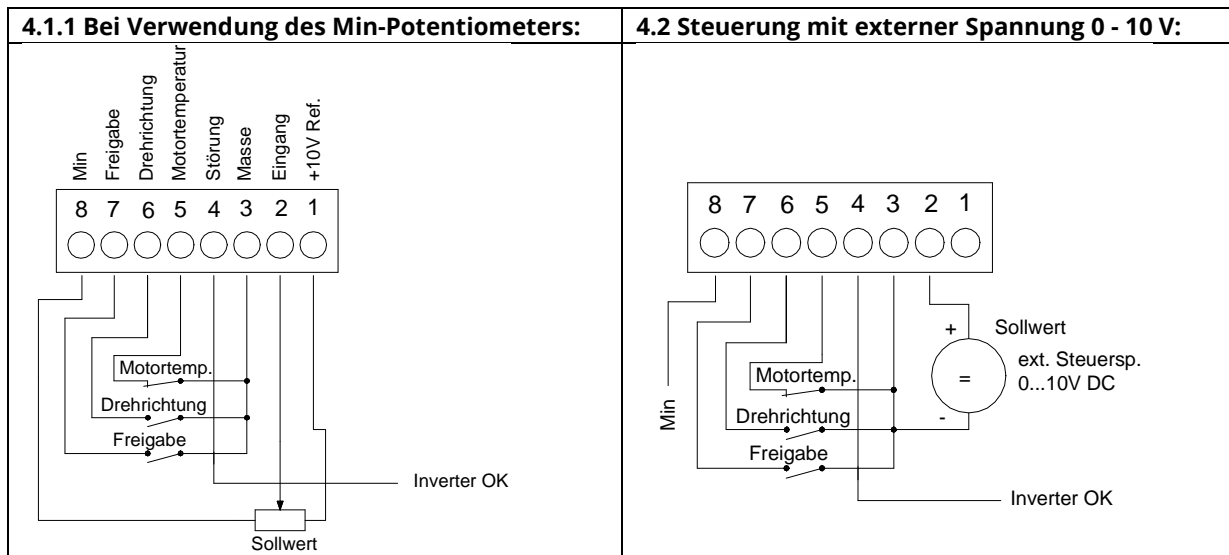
| 4.1.1 Bei Verwendung des Min-Potentiometers: | 4.2 Steuerung mit externer Spannung 0 - 10 V: |
|---|---|

Min
Freigabe
Drehrichtung
Motortemperatur
Störung
Masse
Eingang
+10V Ref.

8 7 6 5 4 3 2 1

Motortemp.
Drehrichtung
Freigabe
Inverter OK
Sollwert

8 7 6 5 4 3 2 1

+
Sollwert
ext. Steuersp.
0...10V DC
=
-
Min
Motortemp.
Drehrichtung
Freigabe
Inverter OK